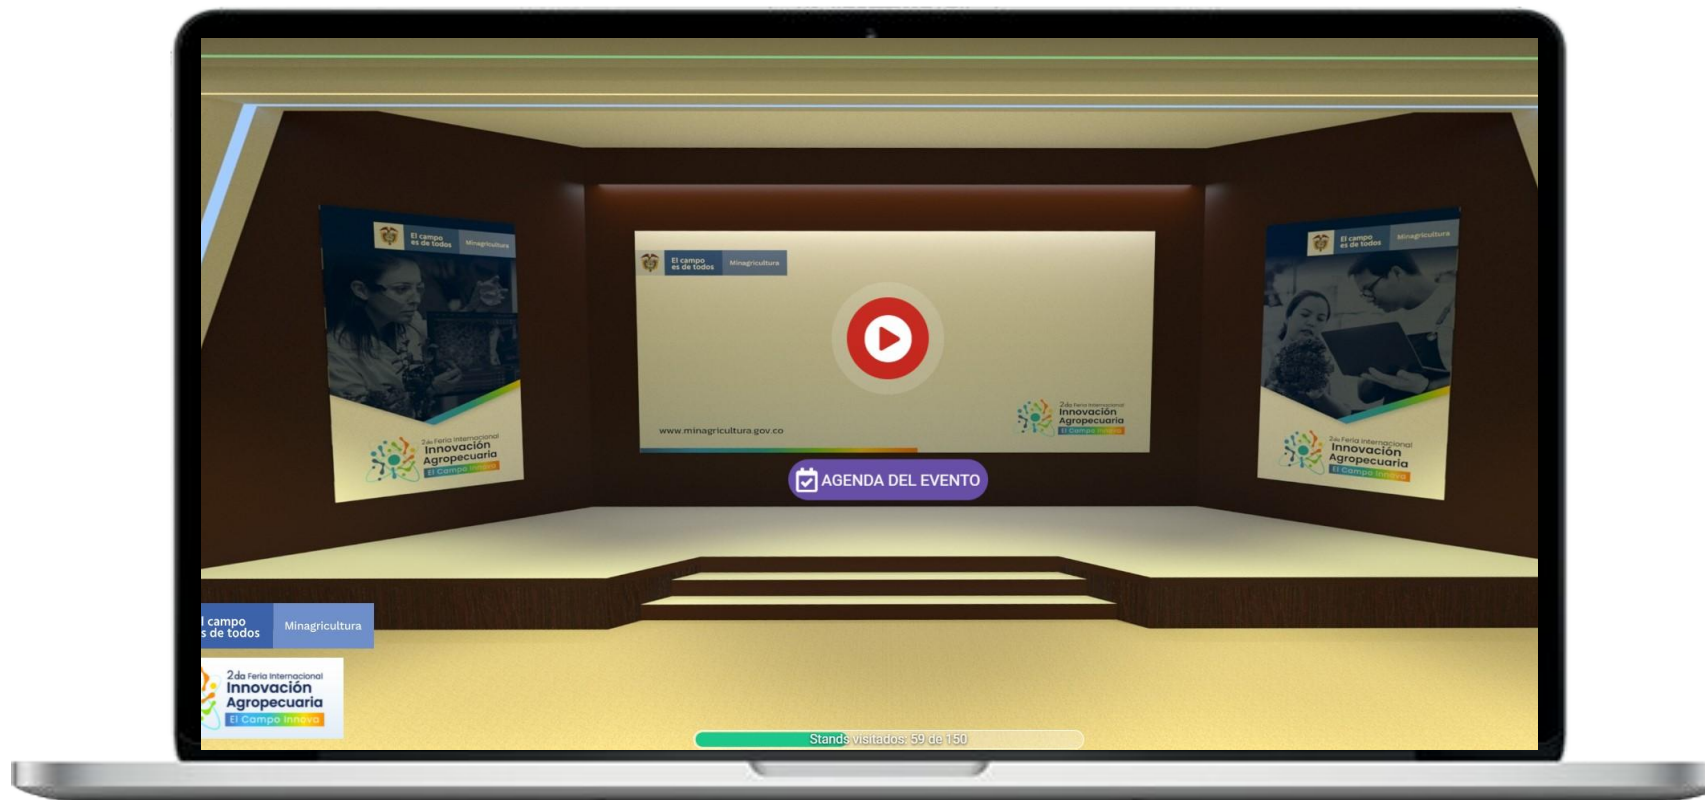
El campo es de todos Minagricultura

2da Feria Internacional Innovación Agropecuaria El Campo Innova

El campo es de todos Minagricultura

www.minagricultura.gov.co

2da Feria Internacional Innovación Agropecuaria El Campo Innova

El campo es de todos Minagricultura

2da Feria Internacional Innovación Agropecuaria El Campo Innova

AGENDA DEL EVENTO

l campo s de todos Minagricultura

2da Feria Internacional Innovación Agropecuaria El Campo Innova

Stands visitados: 59 de 150